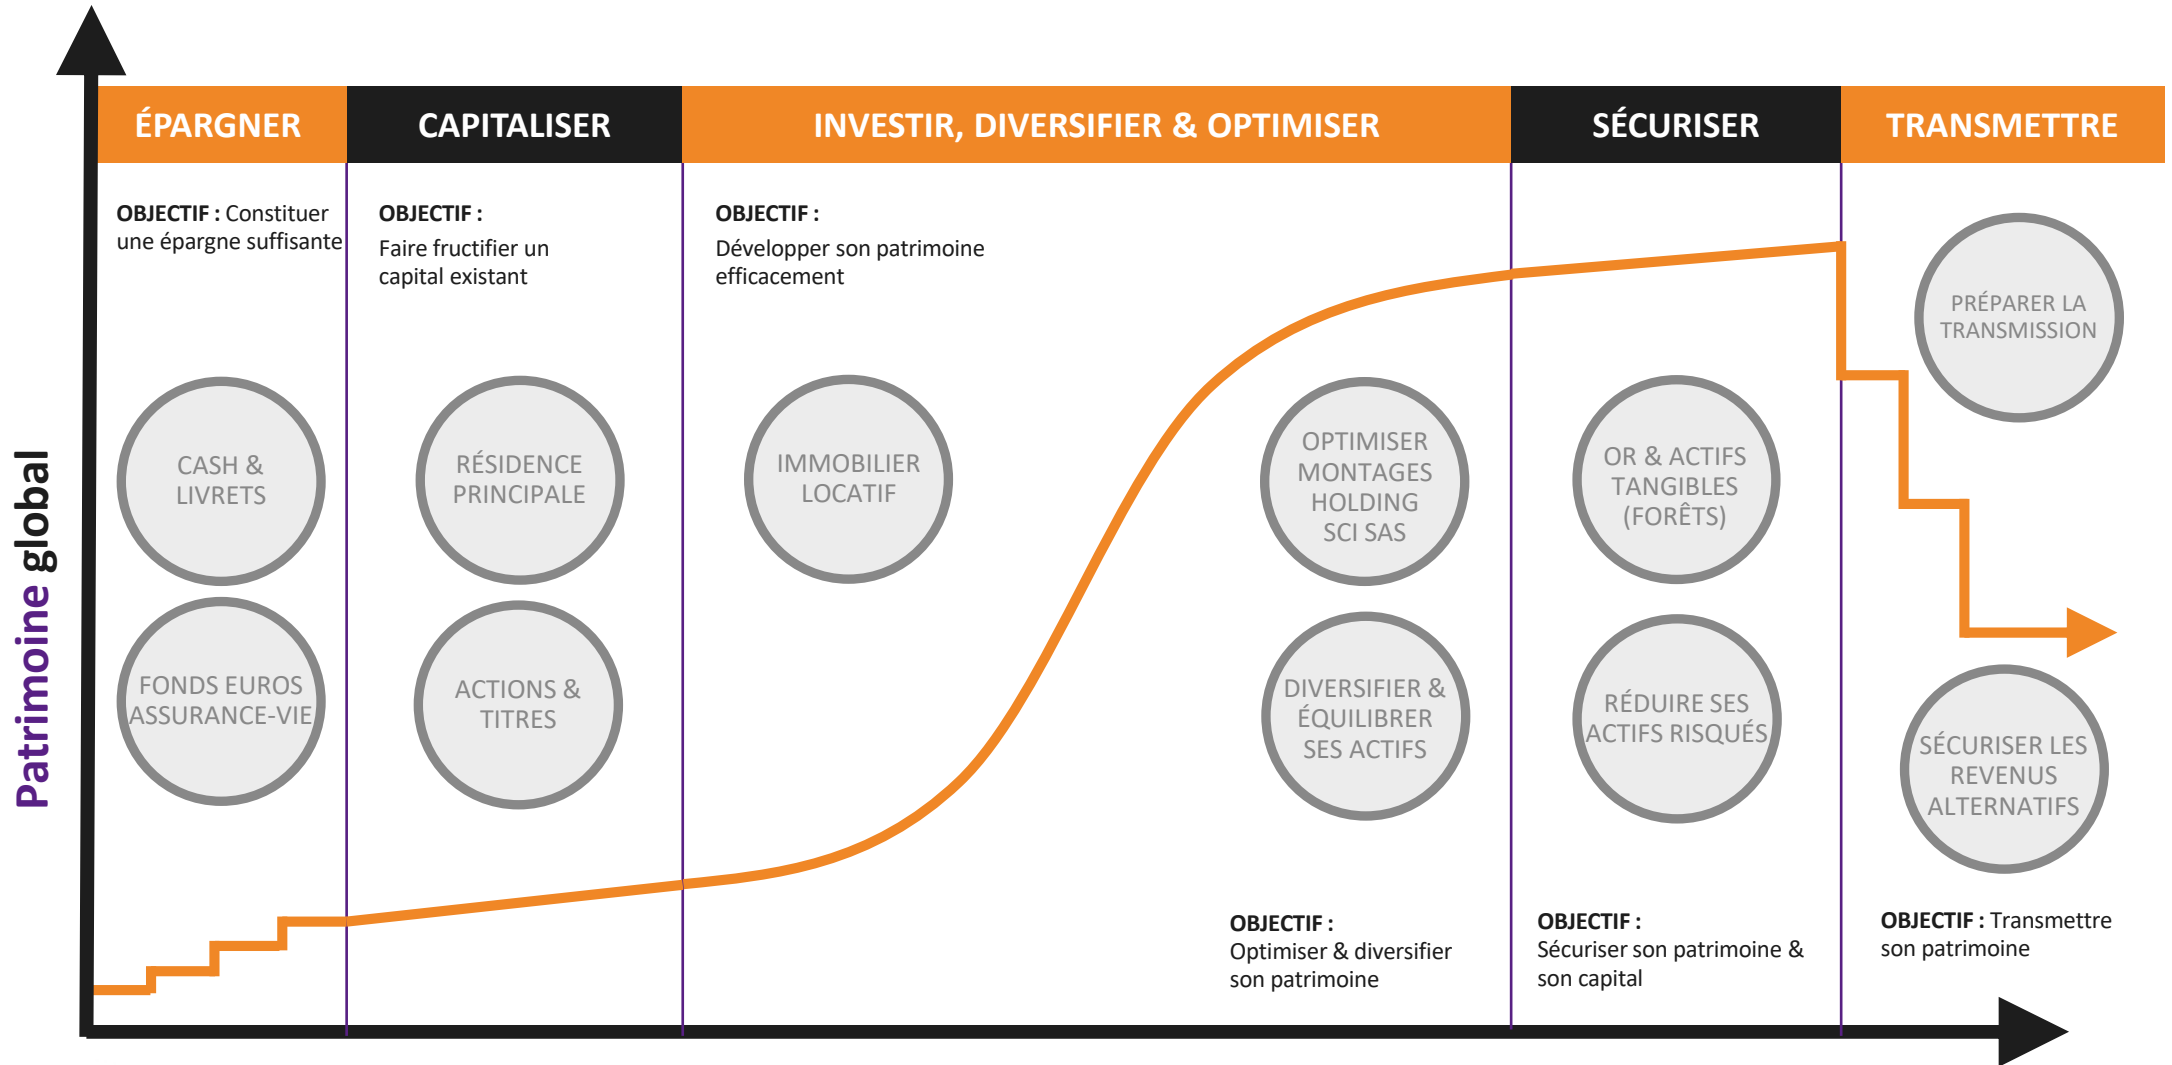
Patrimoine global

ÉPARGNER

CAPITALISER

INVESTIR, DIVERSIFIER & OPTIMISER

SÉCURISER

TRANSMETTRE

OBJECTIF : Constituer une épargne suffisante

OBJECTIF :
Faire fructifier un capital existant

OBJECTIF :
Développer son patrimoine efficacement

PRÉPARER LA TRANSMISSION

CASH & LIVRETS

RÉSIDENCE PRINCIPALE

IMMOBILIER LOCATIF

OPTIMISER MONTAGES HOLDING SCI SAS

OR & ACTIFS TANGIBLES (FORÊTS)

FONDS EUROS ASSURANCE-VIE

ACTIONS & TITRES

DIVERSIFIER & ÉQUILIBRER SES ACTIFS

RÉDUIRE SES ACTIFS RISQUÉS

SÉCURISER LES REVENUS ALTERNATIFS

OBJECTIF :
Optimiser & diversifier son patrimoine

OBJECTIF :
Sécuriser son patrimoine & son capital

OBJECTIF : Transmettre son patrimoine